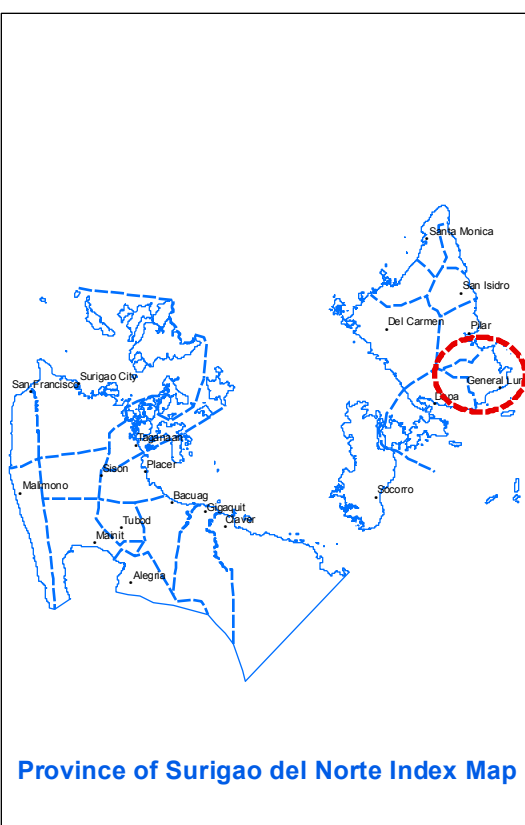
Santa Monica
San Isidro
Del Carmen
Pilar
General Luna
Dapa
Socorro
San Francisco
Surigao City
Tagana-an
Sison
Placer
Malimono
Bacuag
Gigaquit
Claver
Tubod
Mainit
Alegria

Province of Surigao del Norte Index Map